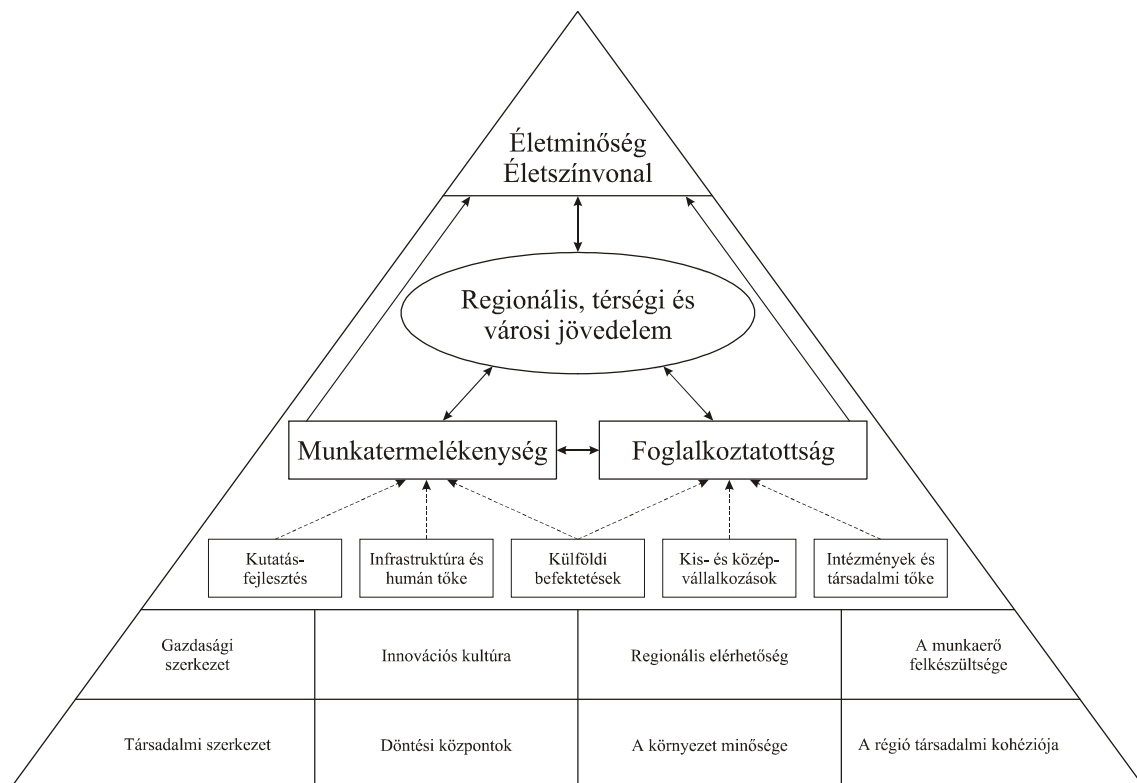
Életminőség
Életszínvonal

Regionális, térségi és városi jövedelem

Munkatermelékenység

Foglalkoztatottság

Kutatás-fejlesztés

Infrastruktúra és humán tőke

Külföldi befektetések

Kis- és középvállalkozások

Intézmények és társadalmi tőke

| Gazdasági szerkezet | Innovációs kultúra | Regionális elérhetőség | A munkaerő felkészültsége |
|---|---|---|---|
| Társadalmi szerkezet | Döntési központok | A környezet minősége | A régió társadalmi kohéziója |